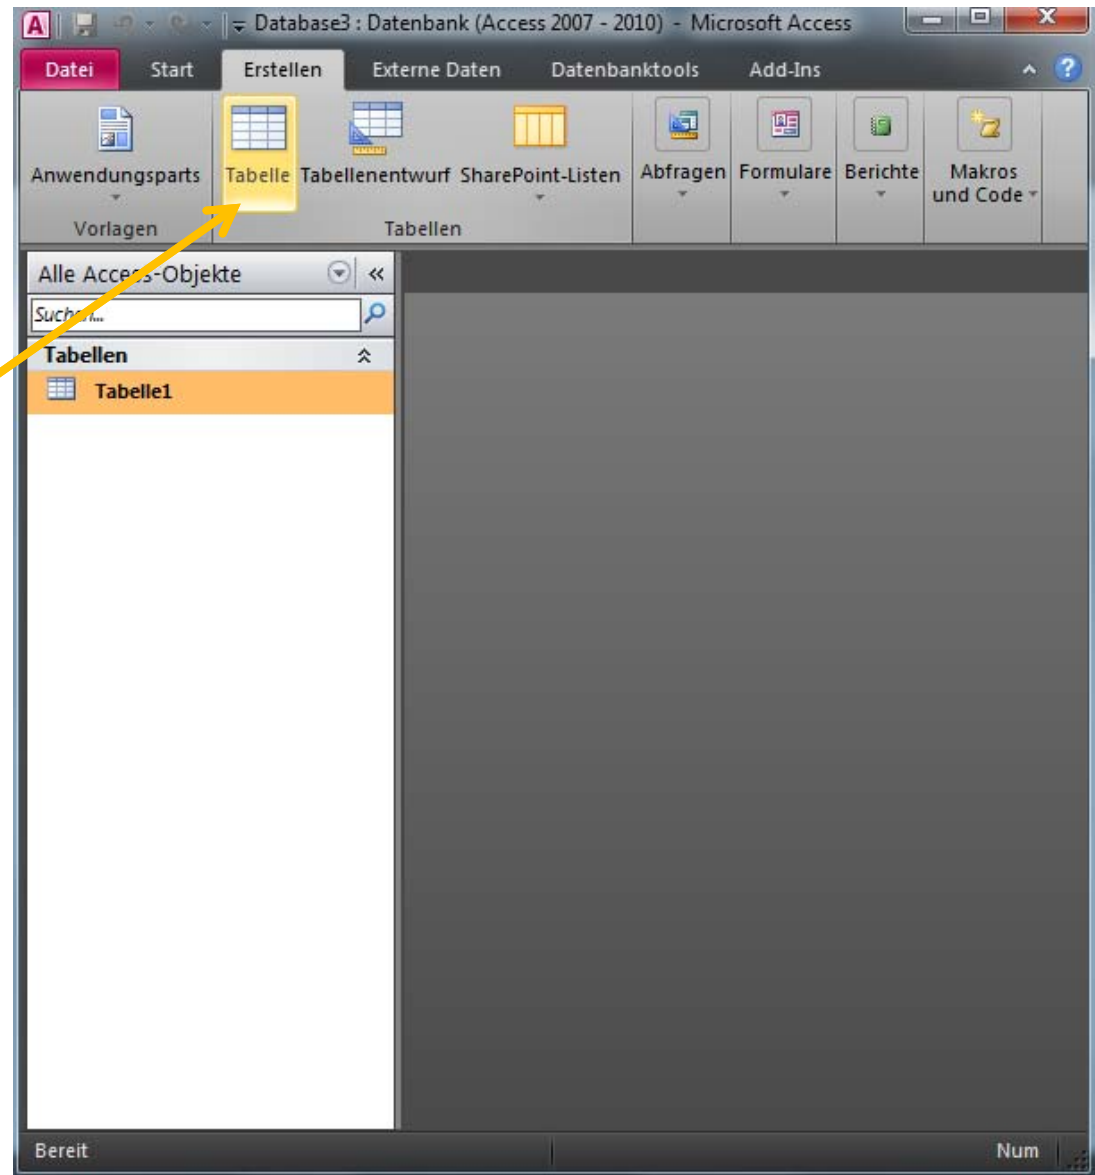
Database3 : Datenbank (Access 2007 - 2010) - Microsoft Access

Datei
Start
Erstellen
Externe Daten
Datenbanktools
Add-Ins

Anwendungsparts
Vorlagen
Tabelle
Tabellenentwurf
SharePoint-Listen
Tabellen
Abfragen
Formulare
Berichte
Makros und Code

Alle Access-Objekte
Suchen...
Tabellen
Tabelle1

Bereit
Num